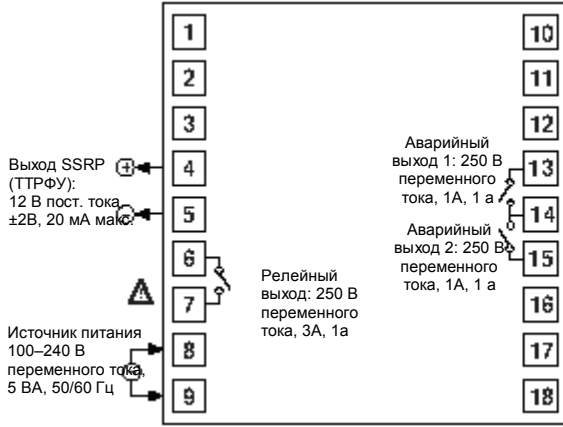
1
2
3
4
5
6
7
8
9

10
11
12
13
14
15
16
17
18

Выход SSRP (ТТРФУ): 12 В пост. тока ±2В, 20 мА макс.

Релейный выход: 250 В переменного тока, 3А, 1а

Источник питания 100–240 В переменного тока, 5 ВА, 50/60 Гц

Аварийный выход 1: 250 В переменного тока, 1А, 1 а

Аварийный выход 2: 250 В переменного тока, 1А, 1 а